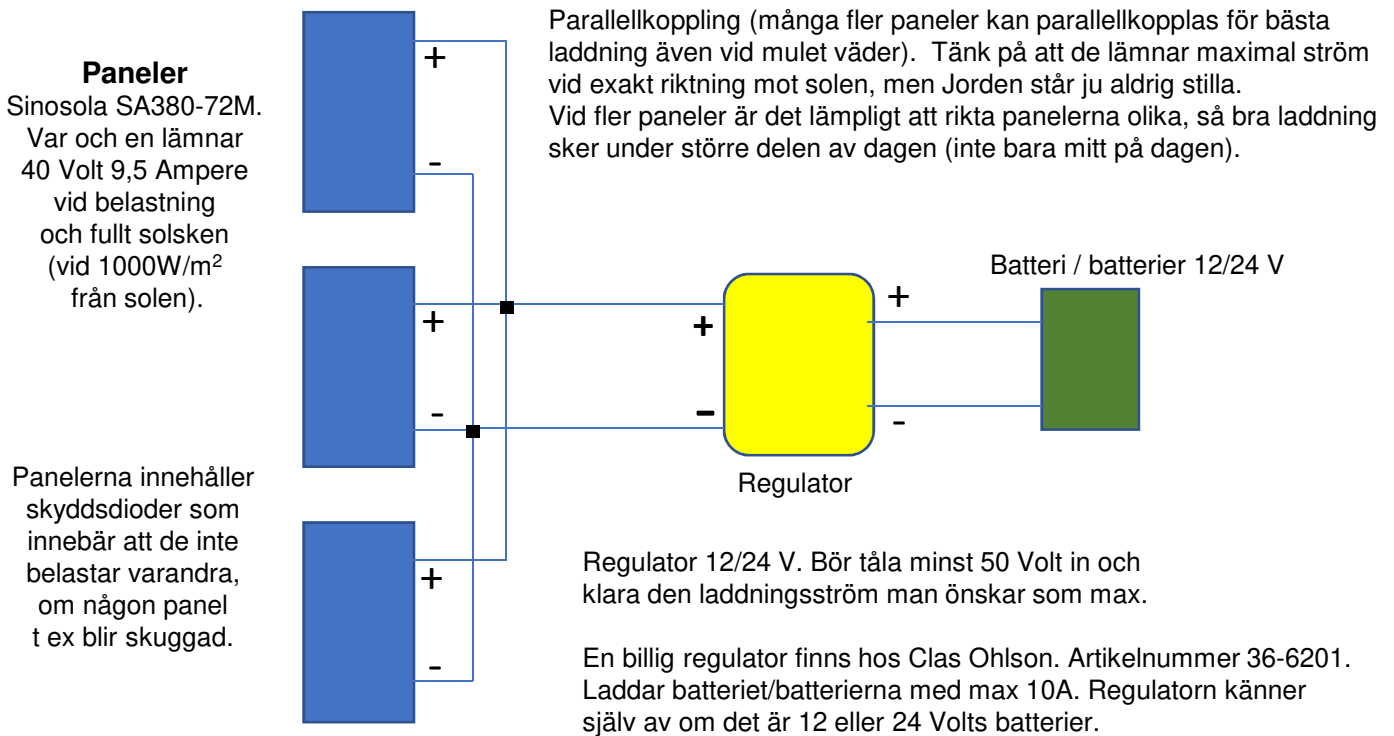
**Paneler**
Sinosola SA380-72M. Var och en lämnar 40 Volt 9,5 Ampere vid belastning och fullt solsken (vid 1000W/m$^2$ från solen).

Panelerna innehåller skyddsdioder som innebär att de inte belastar varandra, om någon panel t ex blir skuggad.

+
-
+
-
+
-

Parallellkoppling (många fler paneler kan parallellkopplas för bästa laddning även vid mulet väder). Tänk på att de lämnar maximal ström vid exakt riktning mot solen, men Jorden står ju aldrig stilla.
Vid fler paneler är det lämpligt att rikta panelerna olika, så bra laddning sker under större delen av dagen (inte bara mitt på dagen).

+
−
Regulator
+
-
Batteri / batterier 12/24 V

Regulator 12/24 V. Bör tåla minst 50 Volt in och klara den laddningsström man önskar som max.

En billig regulator finns hos Clas Ohlson. Artikelnummer 36-6201. Laddar batteriet/batterierna med max 10A. Regulatorn känner själv av om det är 12 eller 24 Volts batterier.